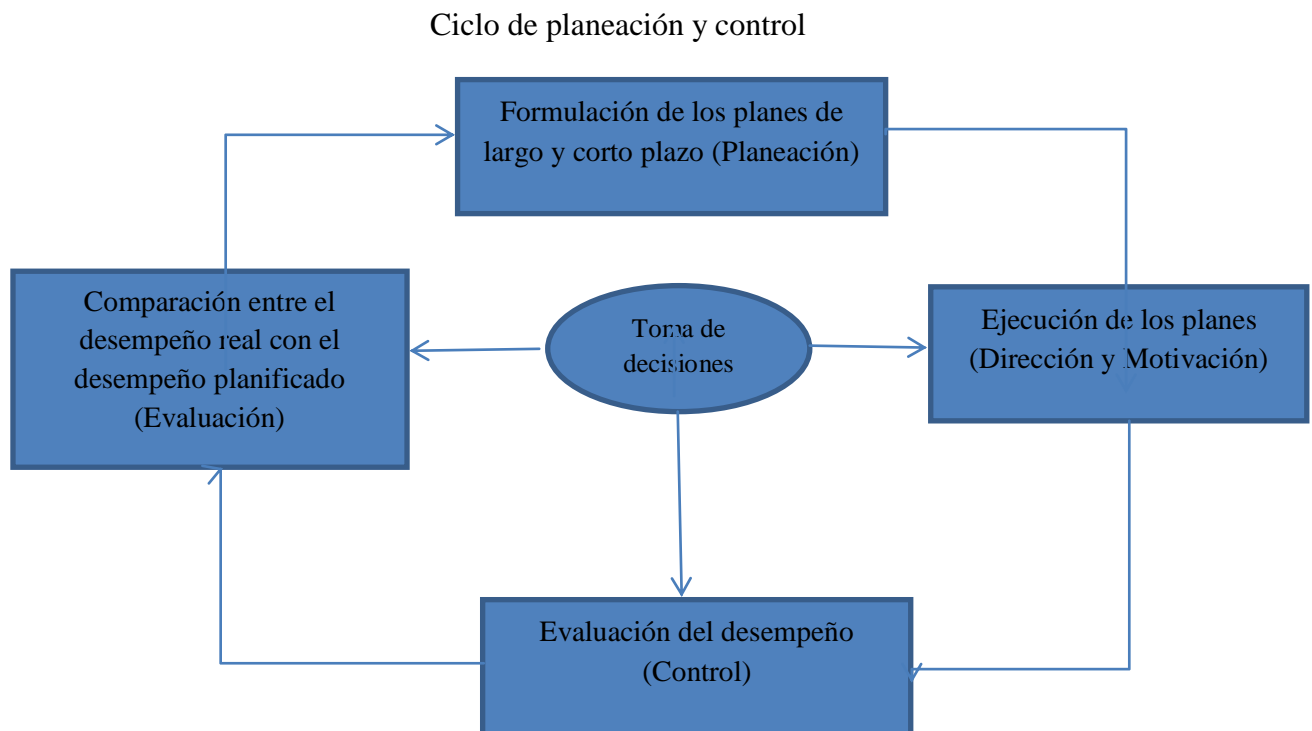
Ciclo de planeación y control

Formulación de los planes de largo y corto plazo (Planeación)

Comparación entre el desempeño real con el desempeño planificado (Evaluación)

Toma de decisiones

Ejecución de los planes (Dirección y Motivación)

Evaluación del desempeño (Control)